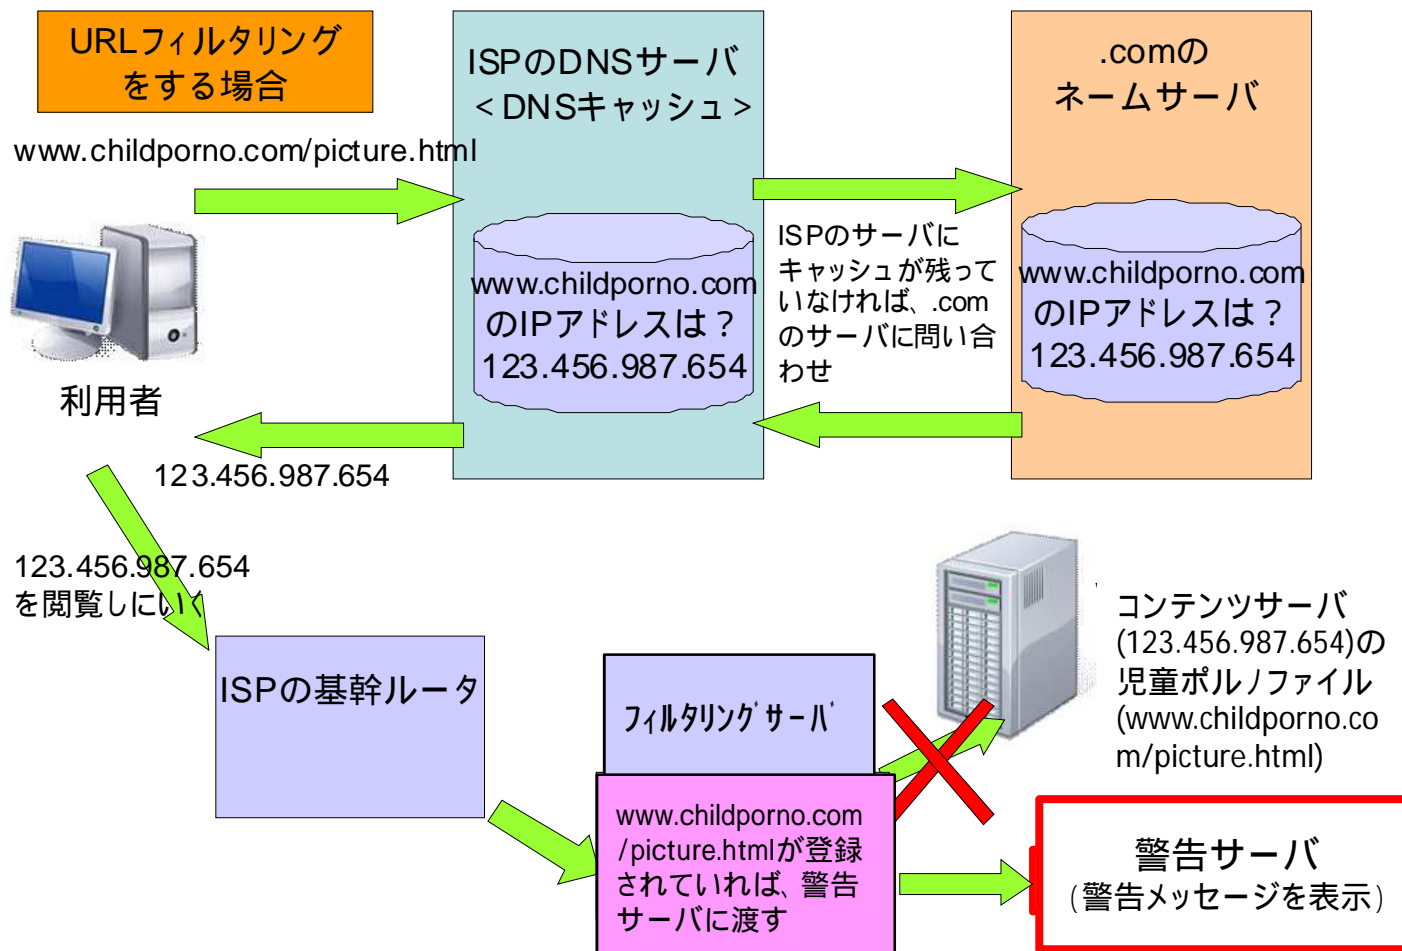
URLフィルタリングをする場合

www.childporno.com/picture.html

ISPのDNSサーバ
＜DNSキャッシュ＞

www.childporno.com
のIPアドレスは？
123.456.987.654

.comの
ネームサーバ

ISPのサーバにキャッシュが残っていなければ、.comのサーバに問い合わせ

www.childporno.com
のIPアドレスは？
123.456.987.654

利用者

123.456.987.654

123.456.987.654
を閲覧しにいく

ISPの基幹ルータ

ﾌｨﾙﾀﾘﾝｸﾞｻｰﾊﾞ

www.childporno.com/picture.htmlが登録されていれば、警告サーバに渡す

コンテンツサーバ(123.456.987.654)の児童ポルノファイル(www.childporno.com/picture.html)

警告サーバ
（警告メッセージを表示）